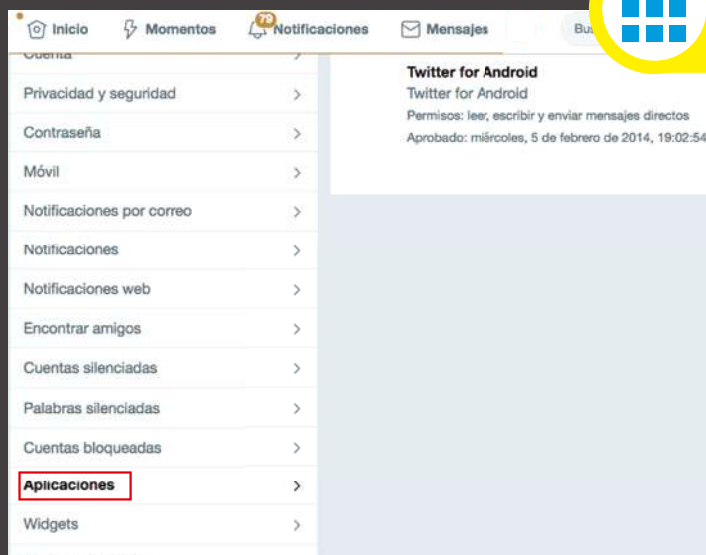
Inicio Momentos 79 Notificaciones Mensajes Bus

Cuenta
Privacidad y seguridad
Contraseña
Móvil
Notificaciones por correo
Notificaciones
Notificaciones web
Encontrar amigos
Cuentas silenciadas
Palabras silenciadas
Cuentas bloqueadas
Aplicaciones
Widgets

Twitter for Android
Twitter for Android
Permisos: leer, escribir y enviar mensajes directos
Aprobado: miércoles, 5 de febrero de 2014, 19:02:54